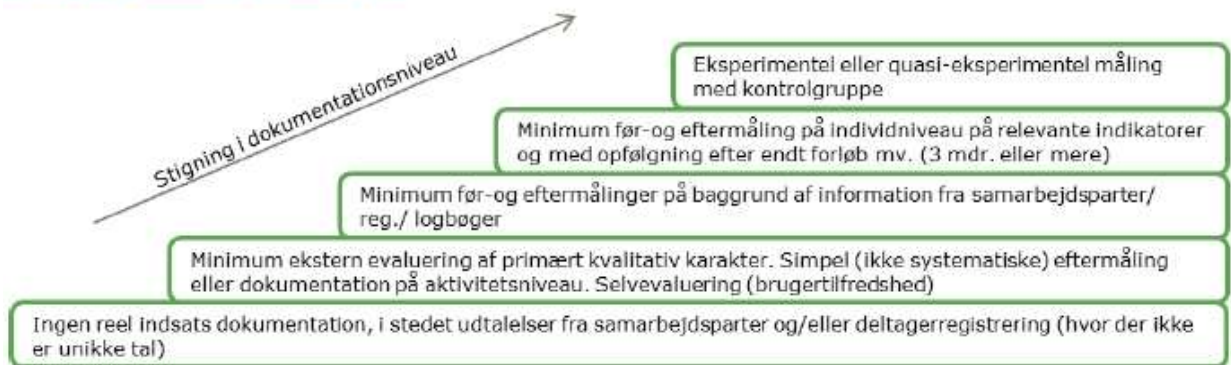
Stigning i dokumentationsniveau

Eksperimentel eller quasi-eksperimentel måling med kontrolgruppe

Minimum før-og eftermåling på individniveau på relevante indikatorer og med opfølgning efter endt forløb mv. (3 mdr. eller mere)

Minimum før-og eftermålinger på baggrund af information fra samarbejdsparter/ reg./ logbøger

Minimum ekstern evaluering af primært kvalitativ karakter. Simpel (ikke systematiske) eftermåling eller dokumentation på aktivitetsniveau. Selvevaluering (brugertilfredshed)

Ingen reel indsats dokumentation, i stedet udtalelser fra samarbejdsparter og/eller deltagerregistrering (hvor der ikke er unikke tal)